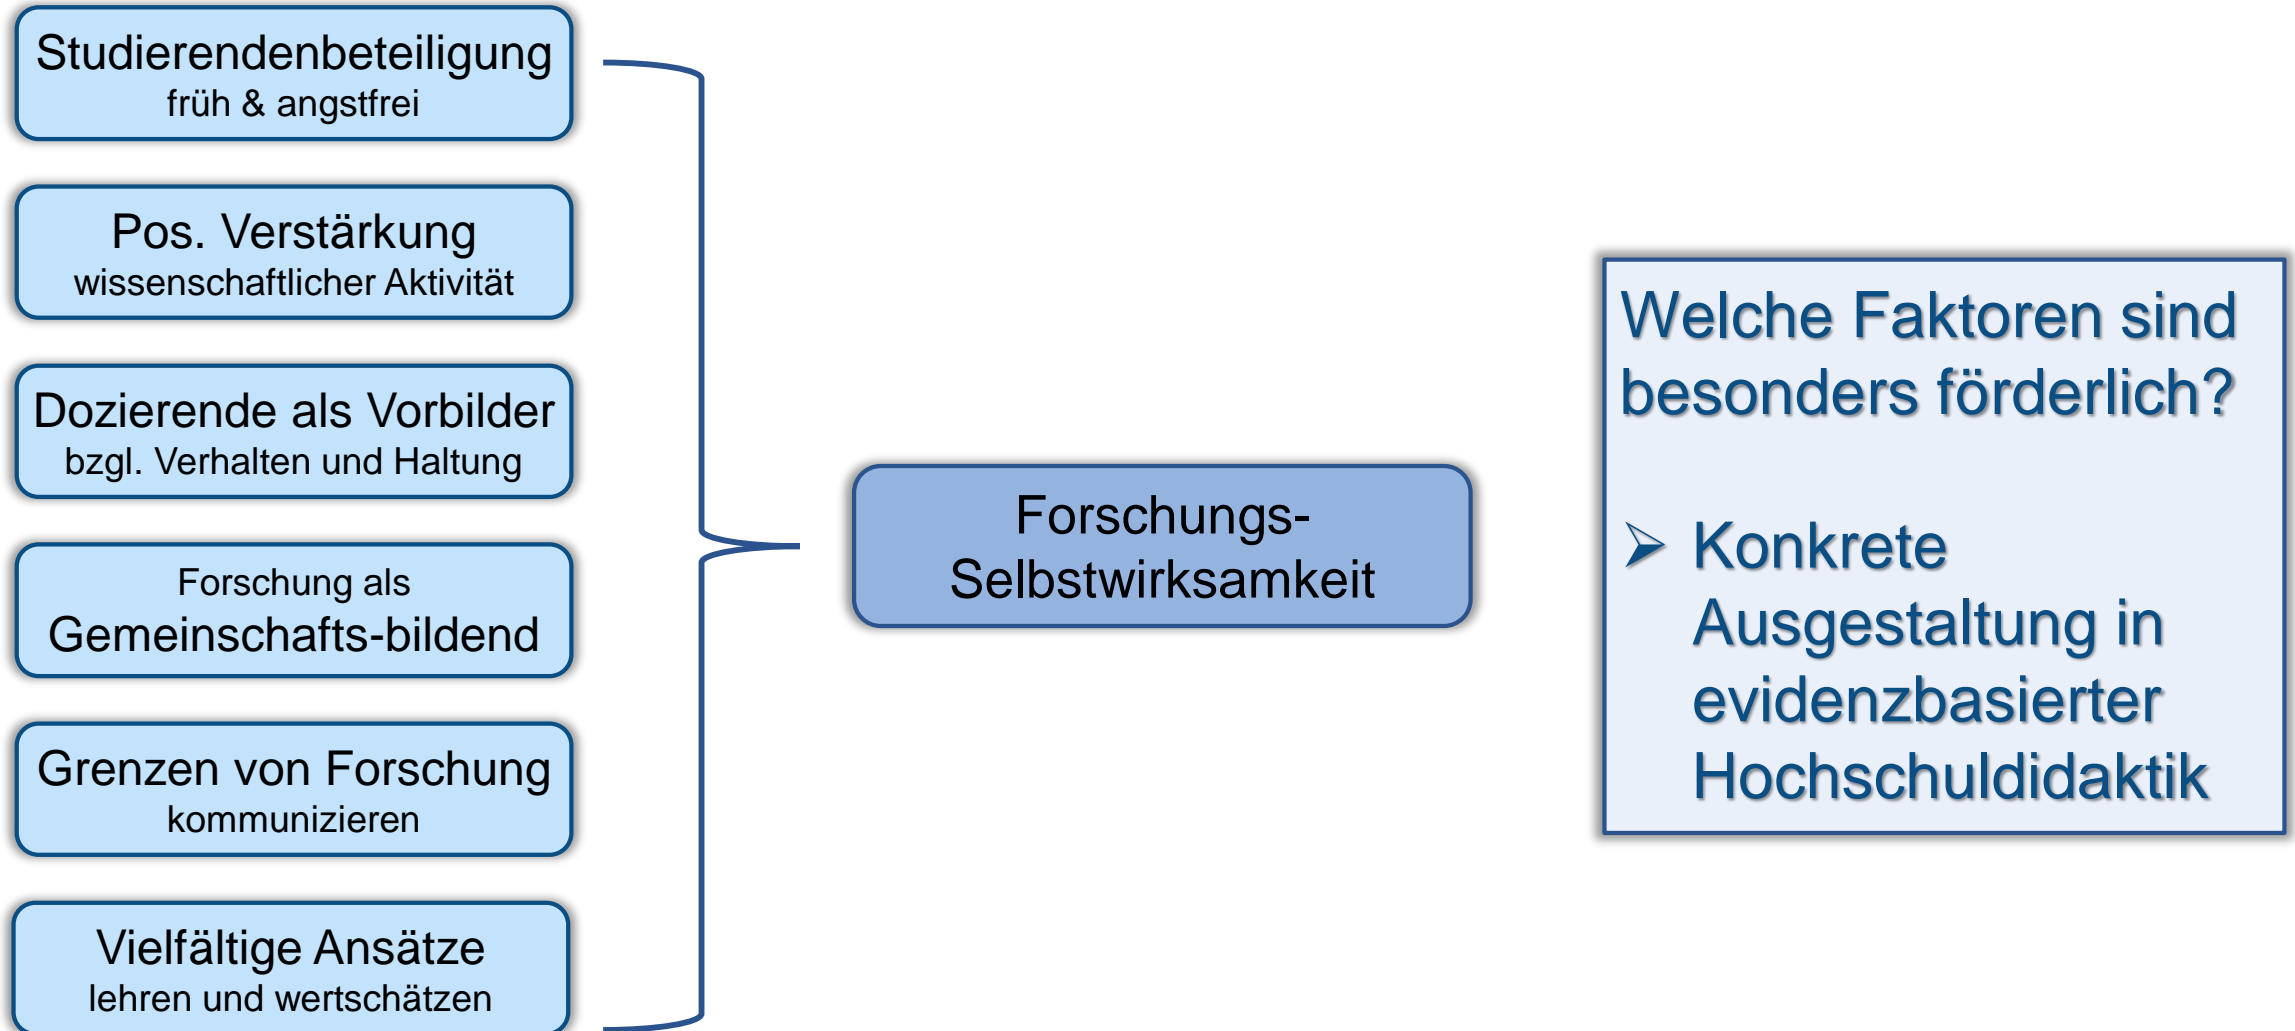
Studierendenbeteiligung
früh & angstfrei

Pos. Verstärkung
wissenschaftlicher Aktivität

Dozierende als Vorbilder
bzgl. Verhalten und Haltung

Forschung als
Gemeinschafts-bildend

Grenzen von Forschung
kommunizieren

Vielfältige Ansätze
lehren und wertschätzen

Forschungs-Selbstwirksamkeit

Welche Faktoren sind besonders förderlich?

➢ Konkrete Ausgestaltung in evidenzbasierter Hochschuldidaktik